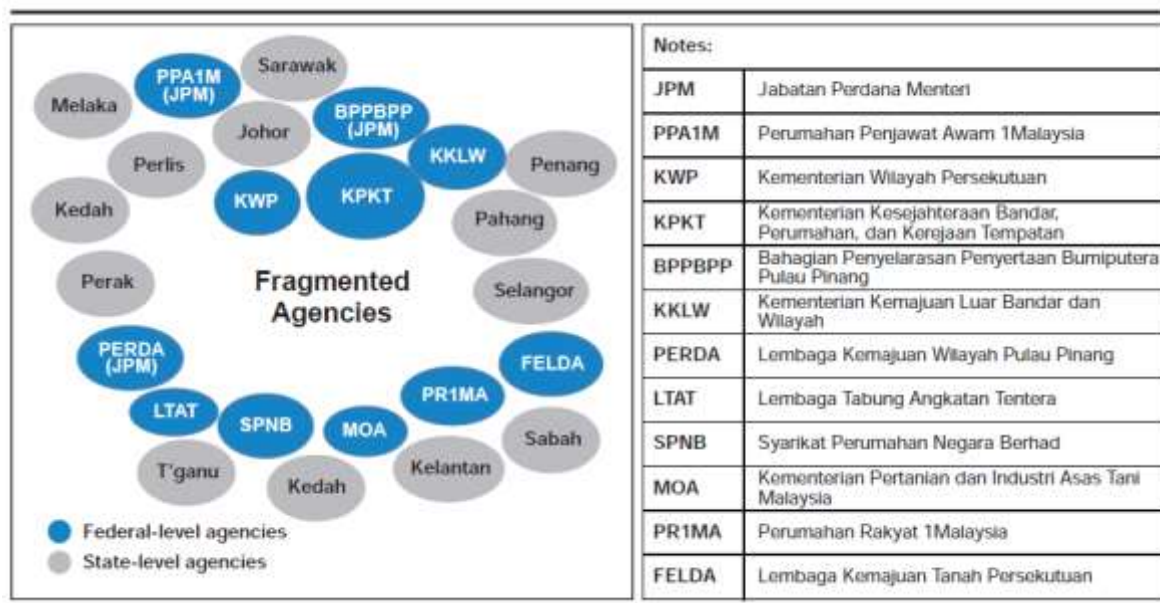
Sarawak
PPA1M (JPM)
Melaka
BPPBPP (JPM)
Johor
Perlis
KKLW
Penang
Kedah
KWP
KPKT
Pahang
Perak
Fragmented Agencies
Selangor
PERDA (JPM)
FELDA
PR1MA
LTAT
SPNB
MOA
Sabah
T'ganu
Kedah
Kelantan

Federal-level agencies
State-level agencies

| Notes: | |
|---|---|
| JPM | Jabatan Perdana Menteri |
| PPA1M | Perumahan Penjawat Awam 1Malaysia |
| KWP | Kementerian Wilayah Persekutuan |
| KPKT | Kementerian Kesejahteraan Bandar, Perumahan, dan Kerejaan Tempatan |
| BPPBPP | Bahagian Penyelarasan Penyertaan Bumiputera Pulau Pinang |
| KKLW | Kementerian Kemajuan Luar Bandar dan Wilayah |
| PERDA | Lembaga Kemajuan Wilayah Pulau Pinang |
| LTAT | Lembaga Tabung Angkatan Tentera |
| SPNB | Syarikat Perumahan Negara Berhad |
| MOA | Kementerian Pertanian dan Industri Asas Tani Malaysia |
| PR1MA | Perumahan Rakyat 1Malaysia |
| FELDA | Lembaga Kemajuan Tanah Persekutuan |